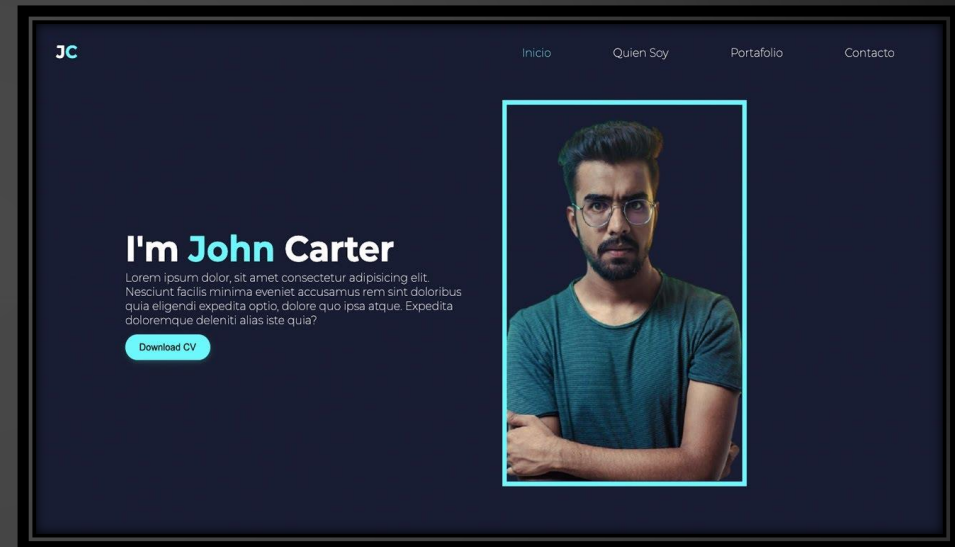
JC

Inicio Quien Soy Portafolio Contacto

I'm John Carter

Lorem ipsum dolor, sit amet consectetur adipisicing elit. Nesciunt facilis minima eveniet accusamus rem sint doloribus quia eligendi expedita optio, dolore quo ipsa atque. Expedita doloremque deleniti alias iste quia?

Download CV